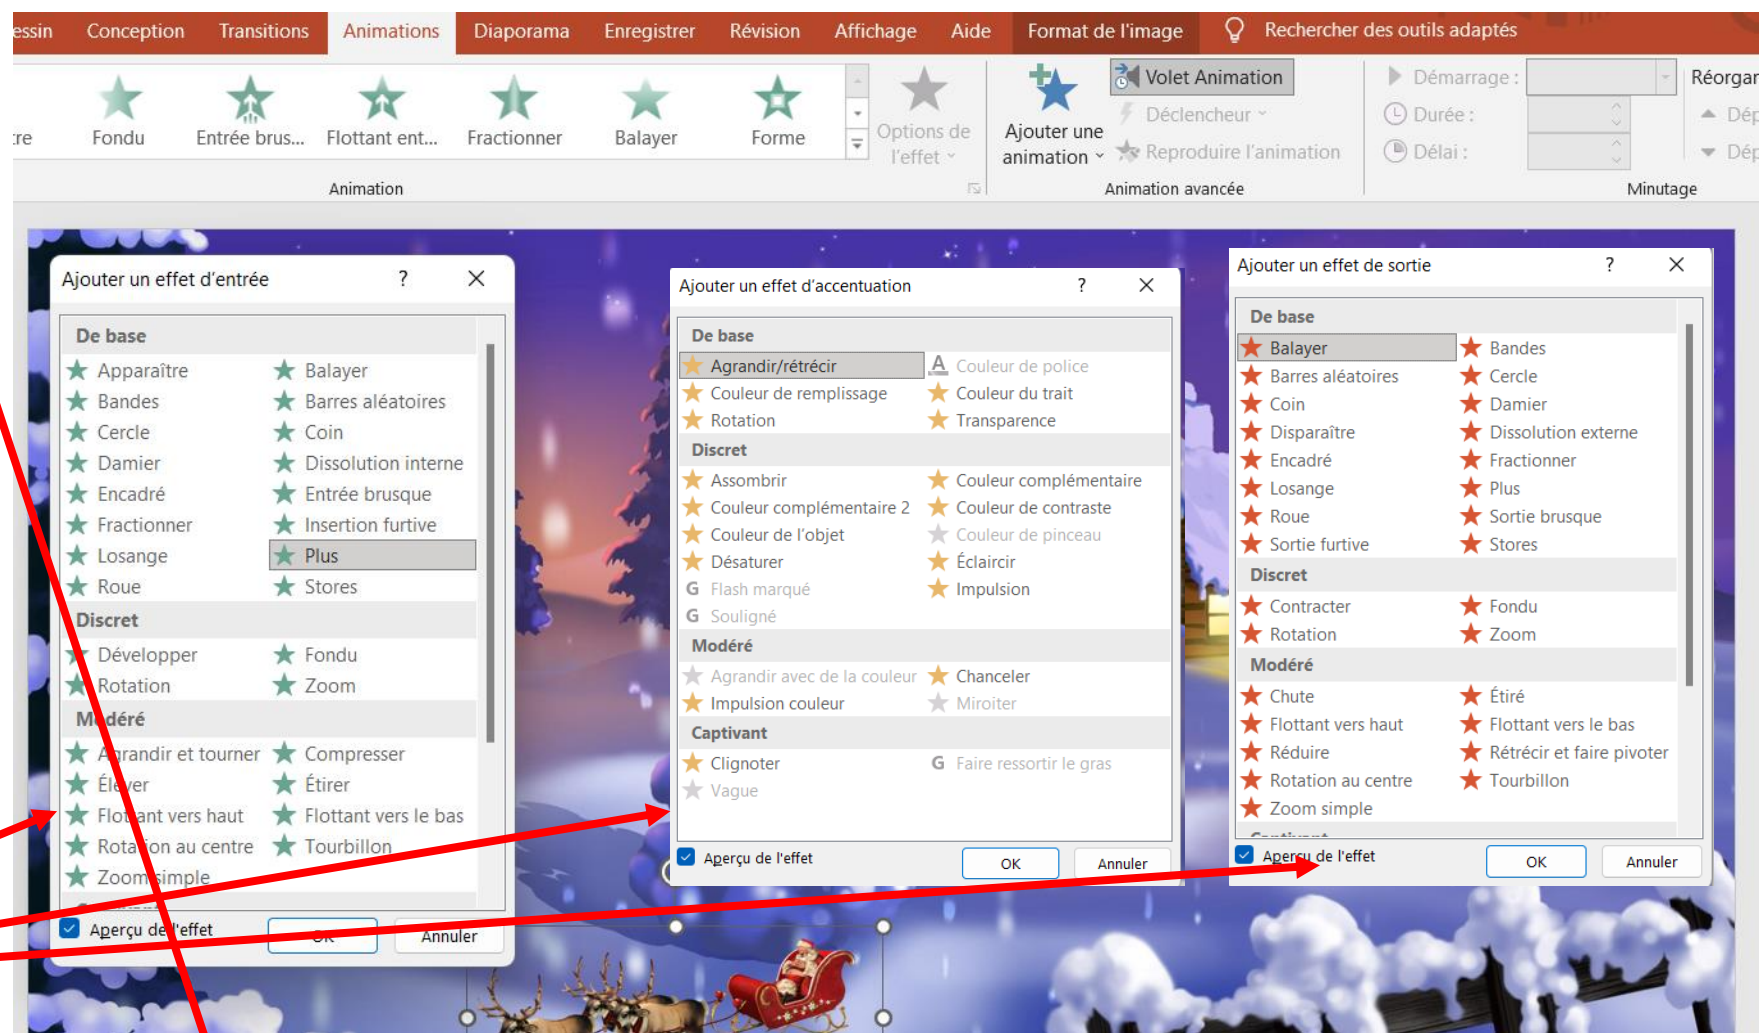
essin Conception Transitions Animations Diaporama Enregistrer Révision Affichage Aide Format de l'image Rechercher des outils adaptés

re Fondu Entrée brus... Flottant ent... Fractionner Balayer Forme Options de l'effet

Ajouter une animation

Volet Animation
Déclencheur
Reproduire l'animation

Démarrage :
Durée :
Délai :

Réorgan
Dép
Dép

Animation
Animation avancée
Minutage

Ajouter un effet d'entrée ? X

De base
Apparaître Balayer
Bandes Barres aléatoires
Cercle Coin
Damier Dissolution interne
Encadré Entrée brusque
Fractionner Insertion furtive
Losange Plus
Roue Stores
Discret
Développer Fondu
Rotation Zoom
Modéré
Agrandir et tourner Compresser
Élever Étirer
Flottant vers haut Flottant vers le bas
Rotation au centre Tourbillon
Zoom simple

Aperçu de l'effet
OK Annuler

Ajouter un effet d'accentuation ? X

De base
Agrandir/rétrécir Couleur de police
Couleur de remplissage Couleur du trait
Rotation Transparence
Discret
Assombrir Couleur complémentaire
Couleur complémentaire 2 Couleur de contraste
Couleur de l'objet Couleur de pinceau
Désaturer Éclaircir
Flash marqué Impulsion
Souligné
Modéré
Agrandir avec de la couleur Chanceler
Impulsion couleur Miroiter
Captivant
Clignoter Faire ressortir le gras
Vague

Aperçu de l'effet
OK Annuler

Ajouter un effet de sortie ? X

De base
Balayer Bandes
Barres aléatoires Cercle
Coin Damier
Disparaître Dissolution externe
Encadré Fractionner
Losange Plus
Roue Sortie brusque
Sortie furtive Stores
Discret
Contracter Fondu
Rotation Zoom
Modéré
Chute Étiré
Flottant vers haut Flottant vers le bas
Réduire Rétrécir et faire pivoter
Rotation au centre Tourbillon
Zoom simple

Aperçu de l'effet
OK Annuler